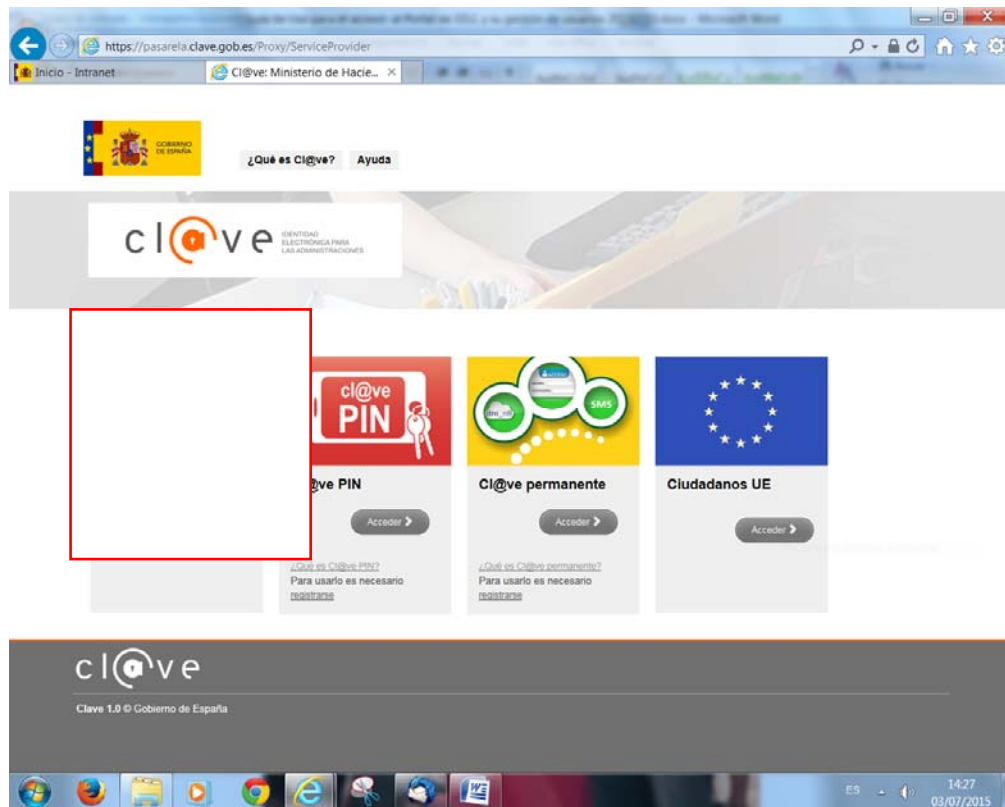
https://pasarela.clave.gob.es/Proxy/ServiceProvider

Inicio - Intranet

Cl@ve: Ministerio de Hacie...

GOBIERNO DE ESPAÑA

¿Qué es Cl@ve?

Ayuda

cl@ve IDENTIDAD ELECTRÓNICA PARA LAS ADMINISTRACIONES

cl@ve PIN

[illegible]@ve PIN

Acceder

¿Qué es Cl@ve PIN?

Para usarlo es necesario registrarse

SMS

Cl@ve permanente

Acceder

¿Qué es Cl@ve permanente?

Para usarlo es necesario registrarse

Ciudadanos UE

Acceder

cl@ve

Clave 1.0 © Gobierno de España

ES

14:27

03/07/2015